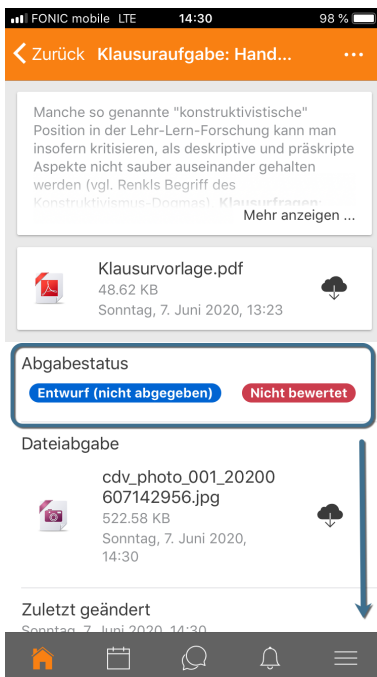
FONIC mobile LTE 14:30 98 %

Zurück Klausuraufgabe: Hand... ···

Manche so genannte "konstruktivistische" Position in der Lehr-Lern-Forschung kann man insofern kritisieren, als deskriptive und präskripte Aspekte nicht sauber auseinander gehalten werden (vgl. Renkls Begriff des Konstruktivismus-Dogmas). Klausurfragen:

Mehr anzeigen ...

Klausurvorlage.pdf
48.62 KB
Sonntag, 7. Juni 2020, 13:23

Abgabestatus

Entwurf (nicht abgegeben) Nicht bewertet

Dateiabgabe

cdv_photo_001_20200607142956.jpg
522.58 KB
Sonntag, 7. Juni 2020, 14:30

Zuletzt geändert
Sonntag, 7. Juni 2020, 14:30